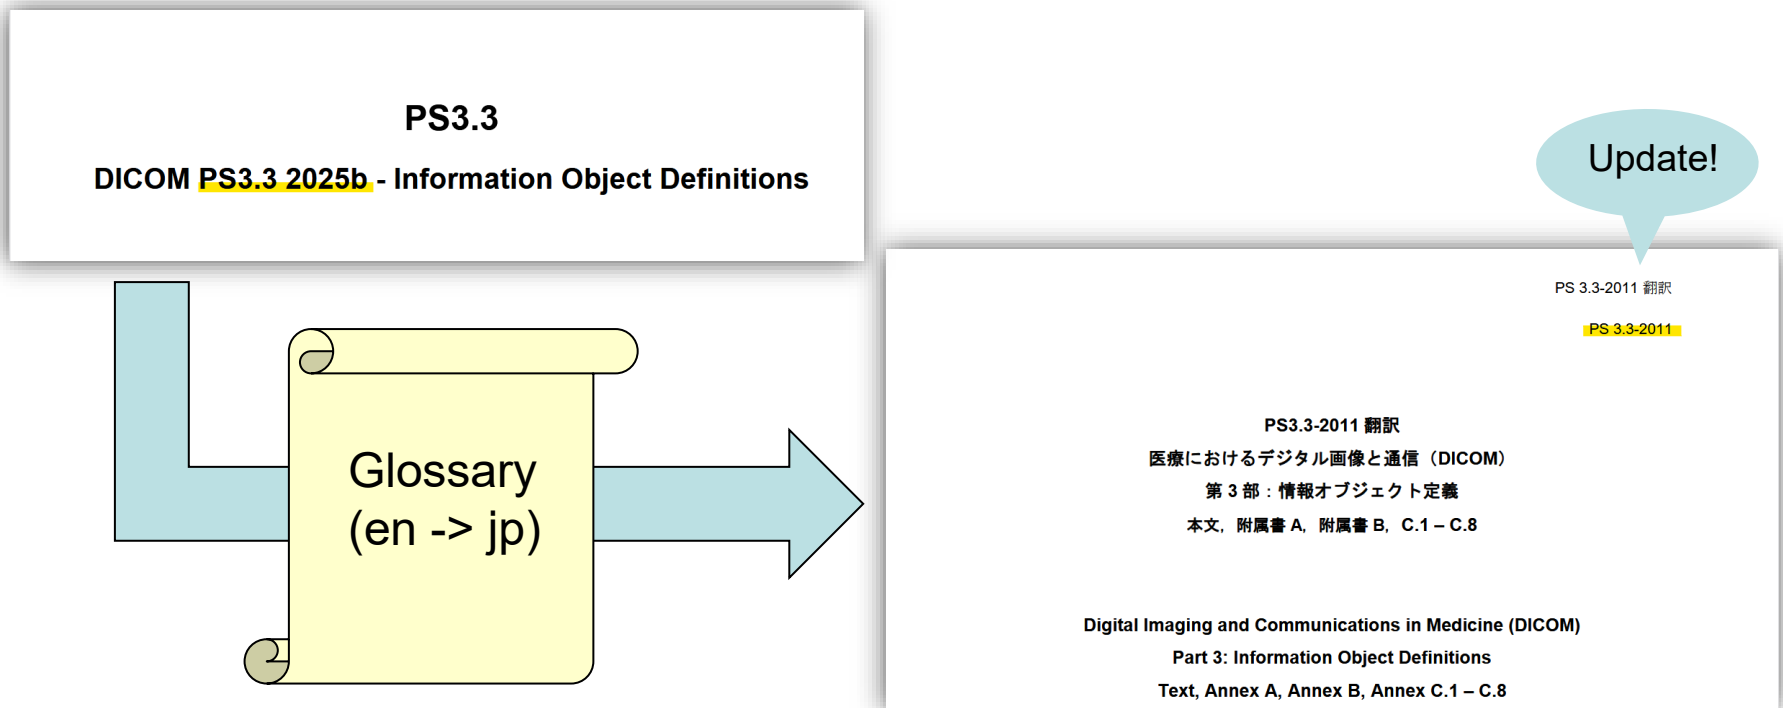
PS3.3

DICOM PS3.3 2025b - Information Object Definitions

Glossary
(en -> jp)

Update!

PS 3.3-2011 翻訳

PS 3.3-2011

PS3.3-2011 翻訳
医療におけるデジタル画像と通信（DICOM）
第 3 部：情報オブジェクト定義
本文，附属書 A，附属書 B，C.1 – C.8

Digital Imaging and Communications in Medicine (DICOM)
Part 3: Information Object Definitions
Text, Annex A, Annex B, Annex C.1 – C.8